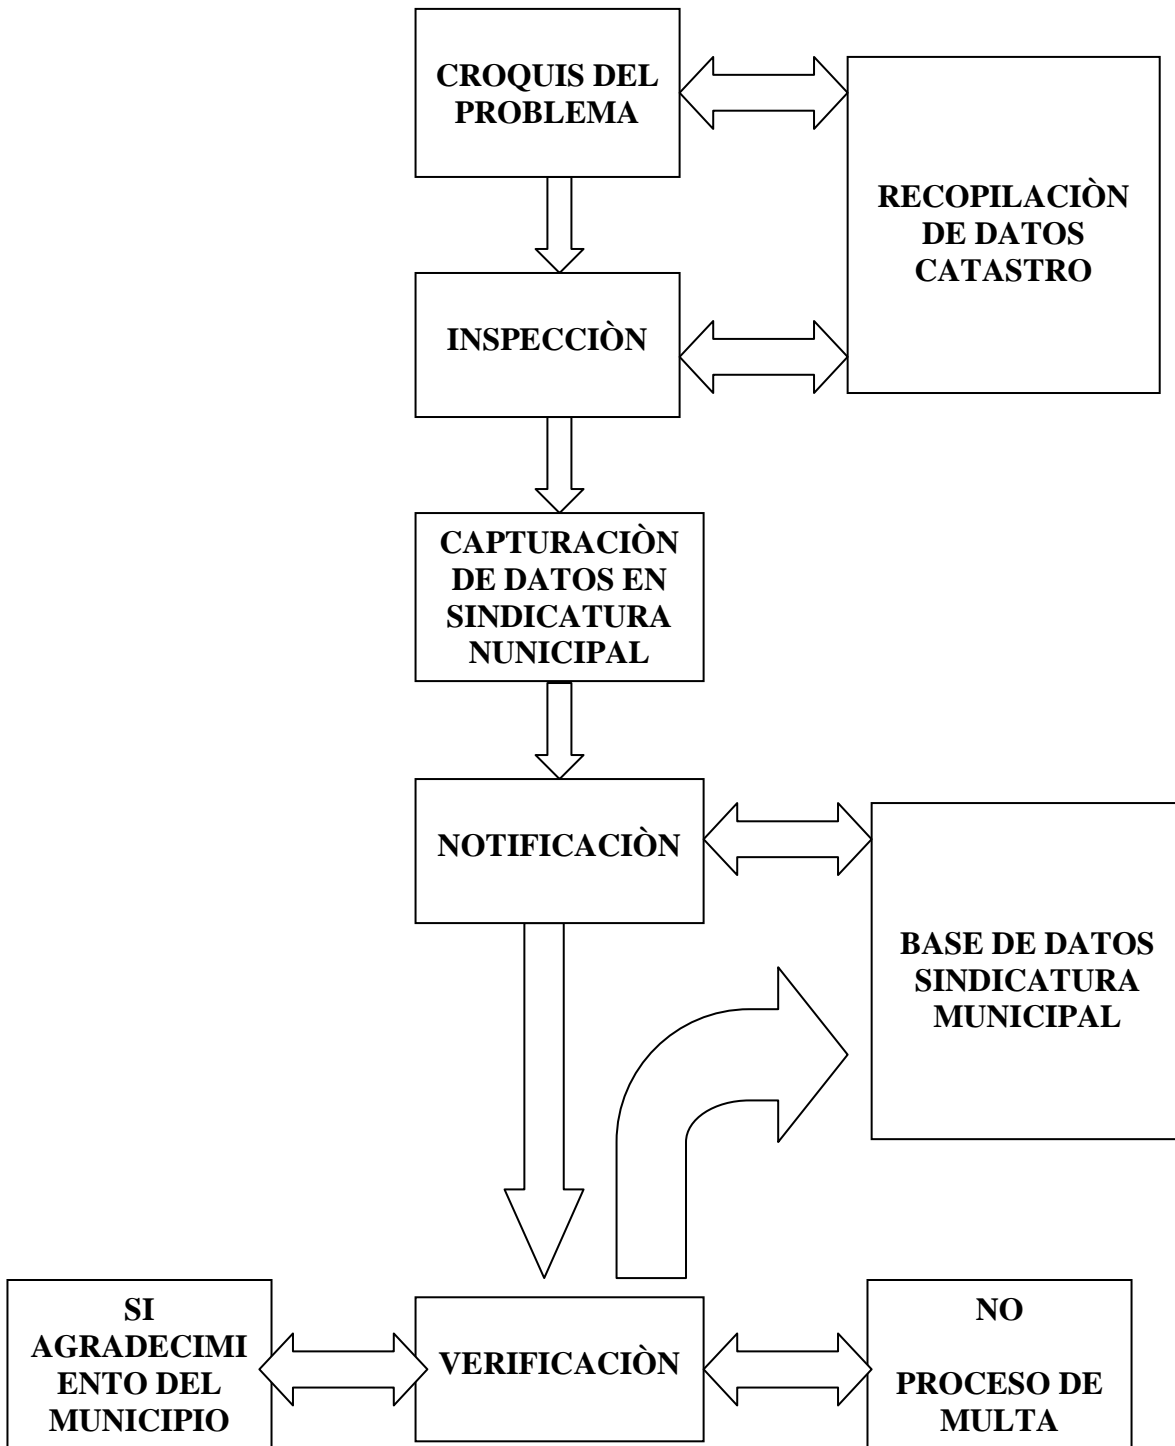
CROQUIS DEL PROBLEMA

RECOPILACIÒN DE DATOS CATASTRO

INSPECCIÒN

CAPTURACIÒN DE DATOS EN SINDICATURA NUNICIPAL

NOTIFICACIÒN

BASE DE DATOS SINDICATURA MUNICIPAL

SI AGRADECIMIENTO DEL MUNICIPIO

VERIFICACIÒN

NO

PROCESO DE MULTA